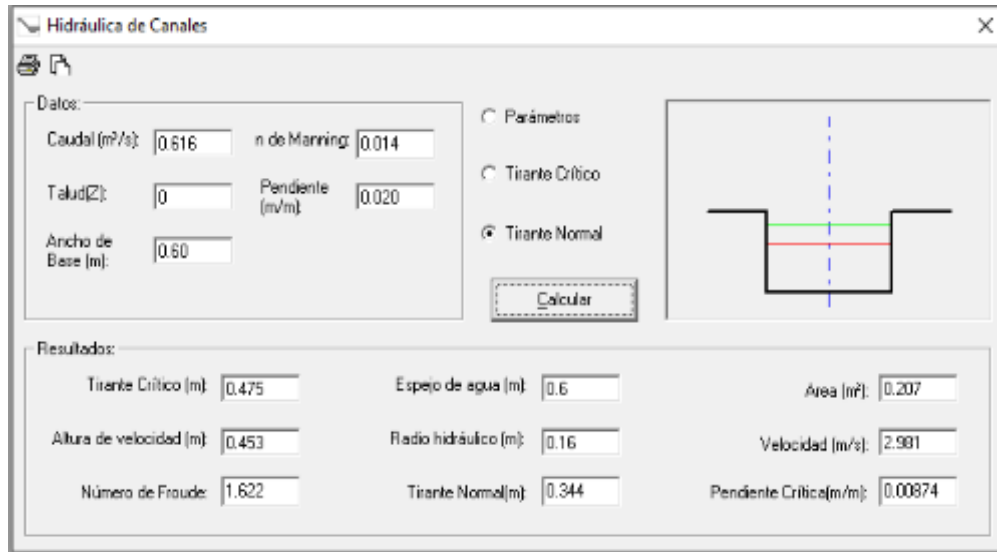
Hidráulica de Canales

×

Datos:

Caudal (m³/s): 0.616

n de Manning: 0.014

Talud(Z): 0

Pendiente (m/m): 0.020

Ancho de Base (m): 0.60

Parámetros

Tirante Crítico

Tirante Normal

Calcular

Resultados:

Tirante Crítico (m): 0.475

Espejo de agua (m): 0.6

Area (m²): 0.207

Altura de velocidad (m): 0.453

Radio hidráulico (m): 0.16

Velocidad (m/s): 2.981

Número de Froude: 1.622

Tirante Normal(m): 0.344

Pendiente Crítica(m/m): 0.00874